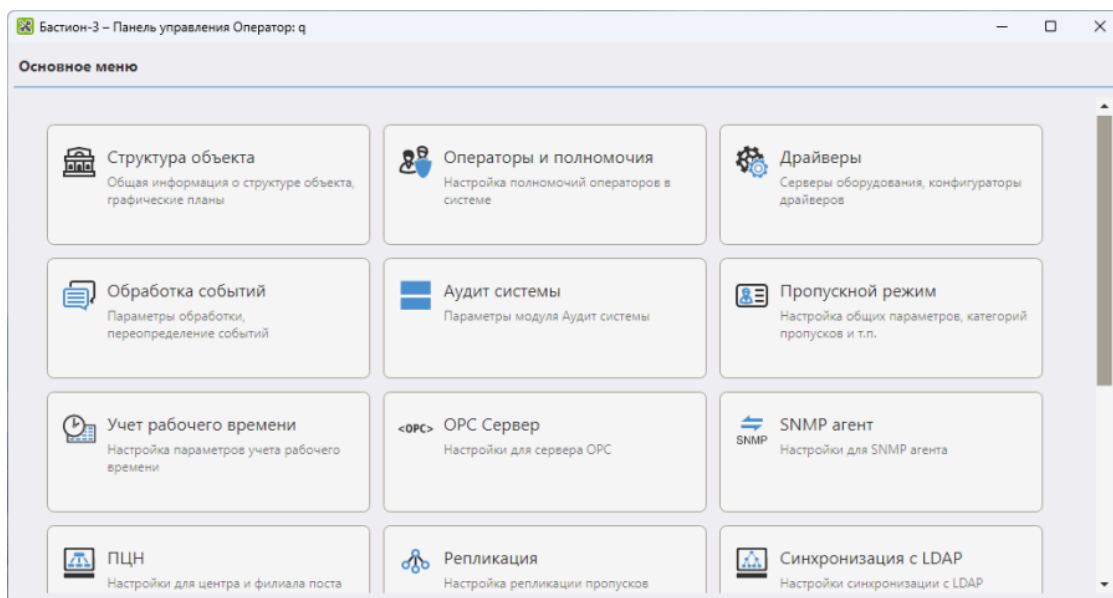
Бастион-3 – Панель управления Оператор: q

Основное меню

Структура объекта
Общая информация о структуре объекта, графические планы

Операторы и полномочия
Настройка полномочий операторов в системе

Драйверы
Серверы оборудования, конфигураторы драйверов

Обработка событий
Параметры обработки, переопределение событий

Аудит системы
Параметры модуля Аудит системы

Пропускной режим
Настройка общих параметров, категорий пропусков и т.п.

Учет рабочего времени
Настройка параметров учета рабочего времени

<OPC> OPC Сервер
Настройки для сервера OPC

SNMP SNMP агент
Настройки для SNMP агента

ПЦН
Настройки для центра и филиала поста

Репликация
Настройка репликации пропусков

Синхронизация с LDAP
Настройки синхронизации с LDAP